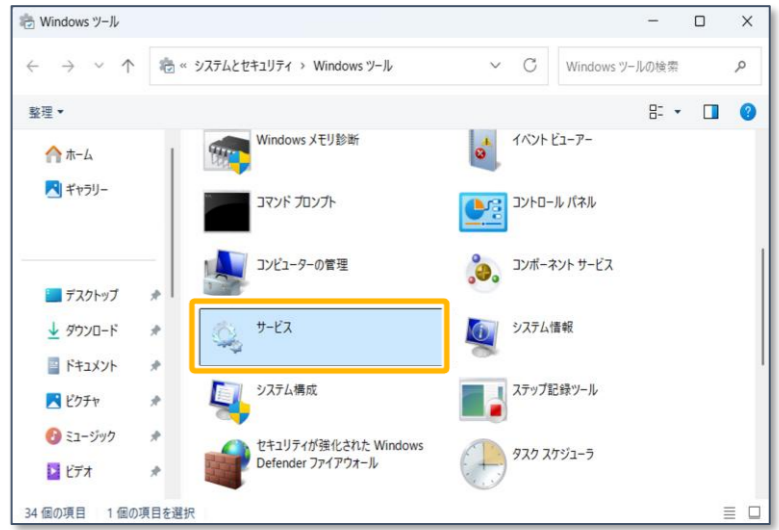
Windows ツール

« システムとセキュリティ › Windows ツール

Windows ツールの検索

整理 ▾

ホーム

ギャラリー

デスクトップ

ダウンロード

ドキュメント

ピクチャ

ミュージック

ビデオ

Windows メモリ診断

イベント ビューアー

コマンド プロンプト

コントロール パネル

コンピューターの管理

コンポーネント サービス

サービス

システム情報

システム構成

ステップ記録ツール

セキュリティが強化された Windows Defender ファイアウォール

タスク スケジューラ

34 個の項目 1 個の項目を選択